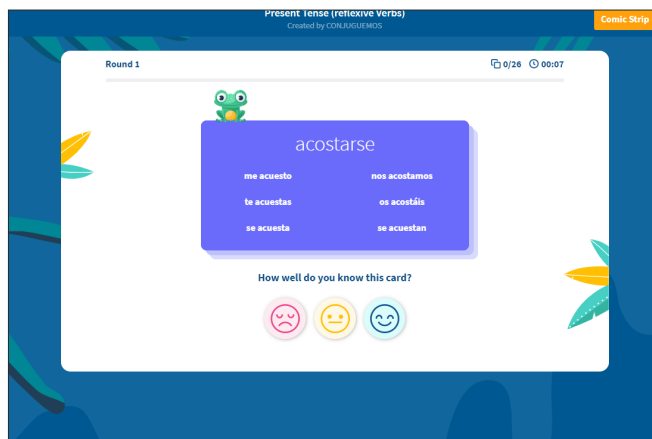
Present Tense (reflexive verbs)
Created by CONJUGUEMOS

Comic Strip

Round 1

0/26 00:07

acostarse

me acuesto
nos acostamos
te acuestas
os acostáis
se acuesta
se acuestan

How well do you know this card?